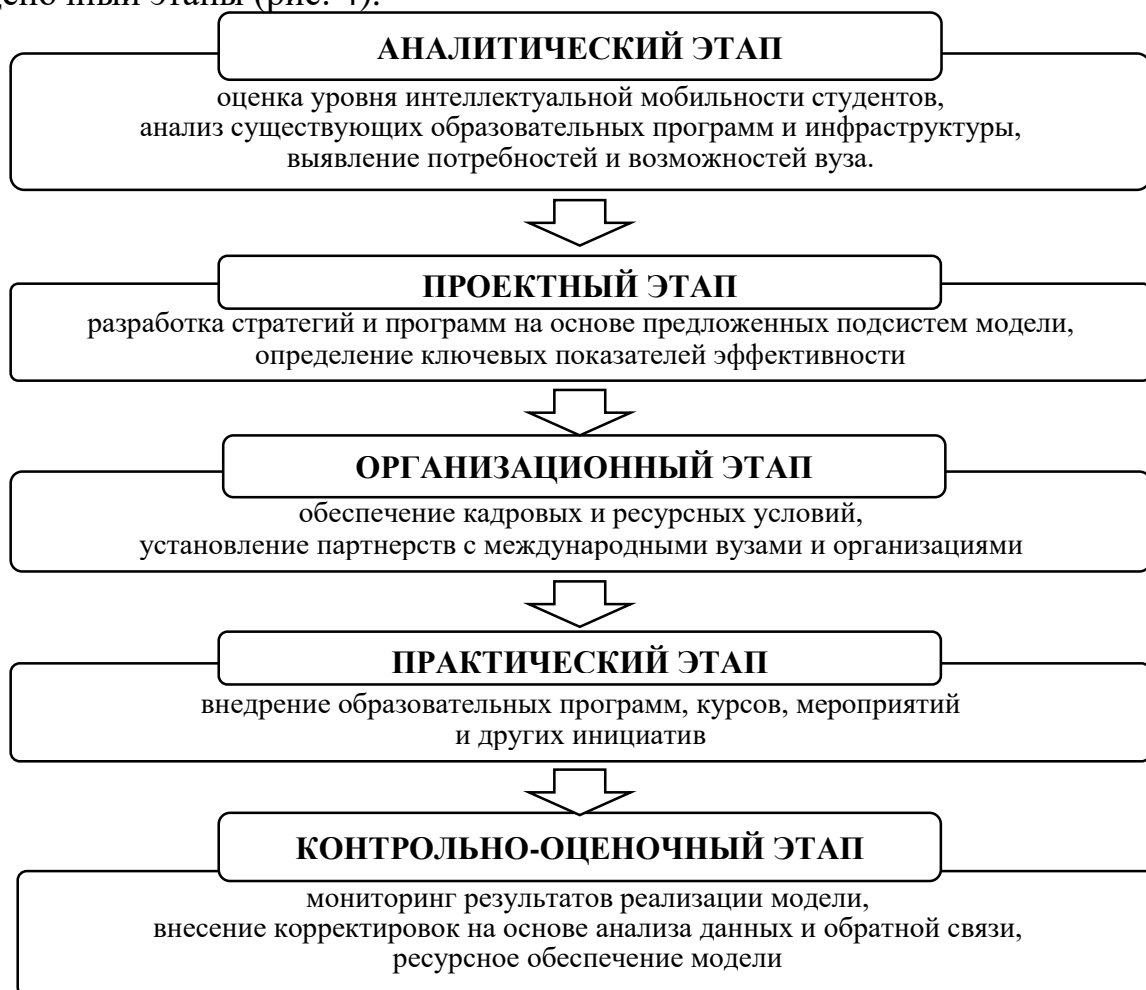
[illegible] этапы (рис. 4).

АНАЛИТИЧЕСКИЙ ЭТАП

оценка уровня интеллектуальной мобильности студентов, анализ существующих образовательных программ и инфраструктуры, выявление потребностей и возможностей вуза.

ПРОЕКТНЫЙ ЭТАП

разработка стратегий и программ на основе предложенных подсистем модели, определение ключевых показателей эффективности

ОРГАНИЗАЦИОННЫЙ ЭТАП

обеспечение кадровых и ресурсных условий, установление партнерств с международными вузами и организациями

ПРАКТИЧЕСКИЙ ЭТАП

внедрение образовательных программ, курсов, мероприятий и других инициатив

КОНТРОЛЬНО-ОЦЕНОЧНЫЙ ЭТАП

мониторинг результатов реализации модели, внесение корректировок на основе анализа данных и обратной связи, ресурсное обеспечение модели